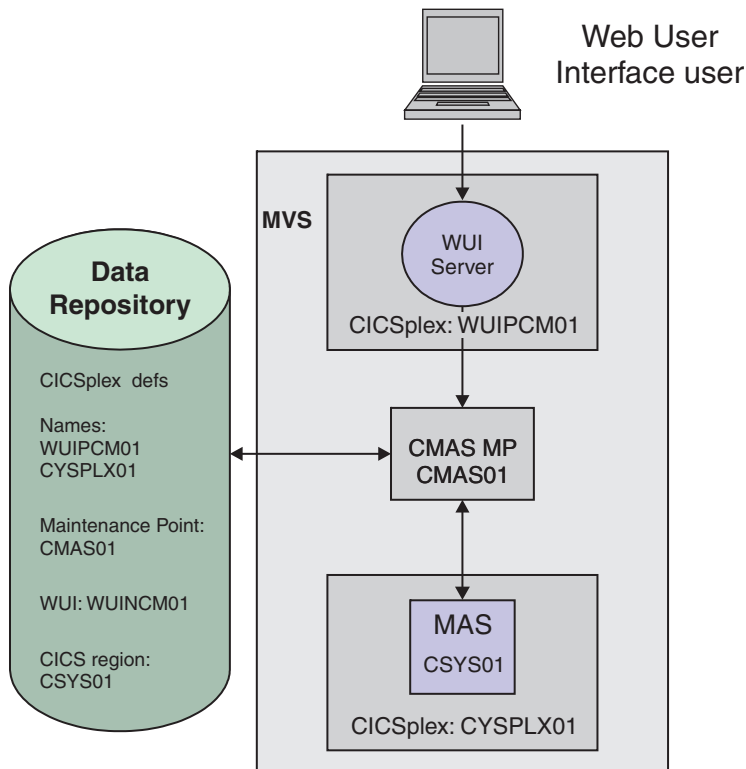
Web User
Interface user

MVS

WUI
Server

CICSplex: WUIPCM01

Data
Repository

CICSplex defs

Names:
WUIPCM01
CYSPLX01

Maintenance Point:
CMAS01

WUI: WUINCM01

CICS region:
CSYS01

CMAS MP
CMAS01

MAS
CSYS01

CICSplex: CYSPLX01